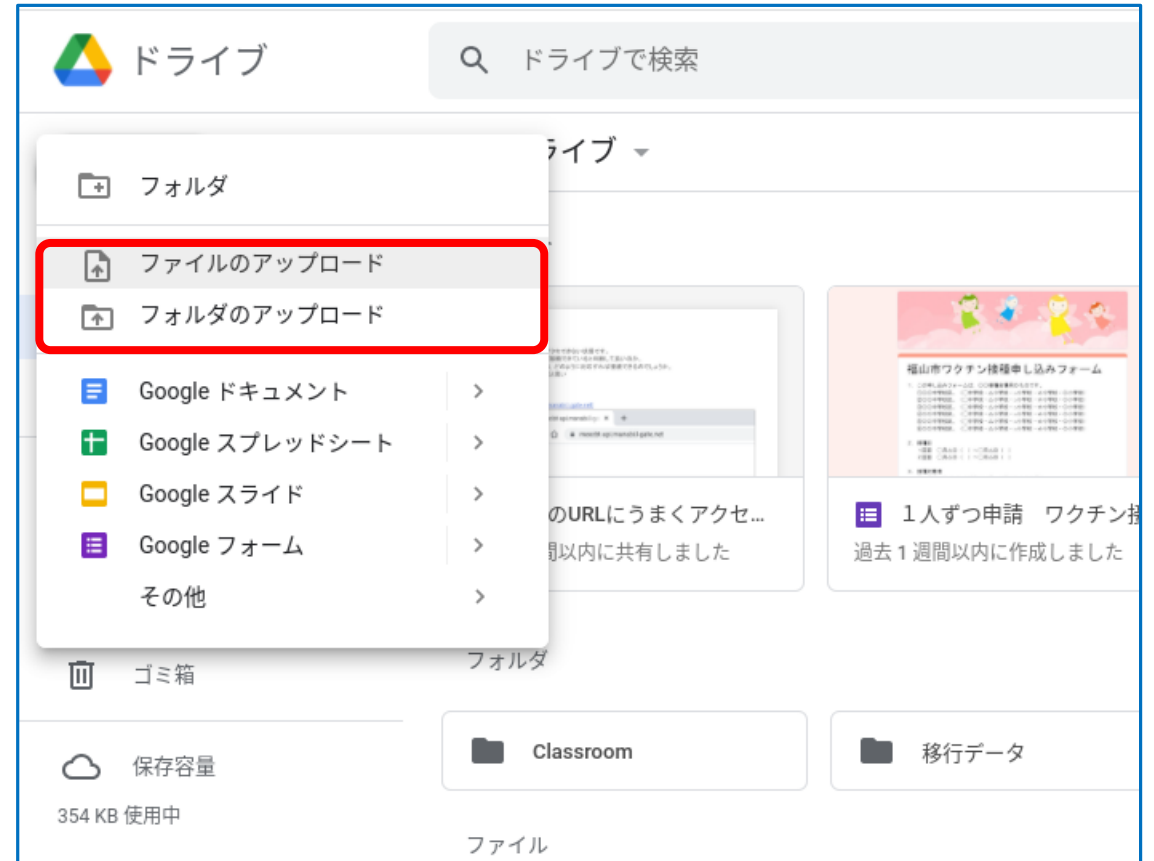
ドライブ

ドライブで検索

ライブ

フォルダ

ファイルのアップロード

フォルダのアップロード

Google ドキュメント

Google スプレッドシート

Google スライド

Google フォーム

その他

ゴミ箱

保存容量

354 KB 使用中

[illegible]

福山市ワクチン接種申し込みフォーム

のURLにうまくアクセ...

週間以内に共有しました

1人ずつ申請　ワクチン接

過去１週間以内に作成しました

フォルダ

Classroom

移行データ

ファイル